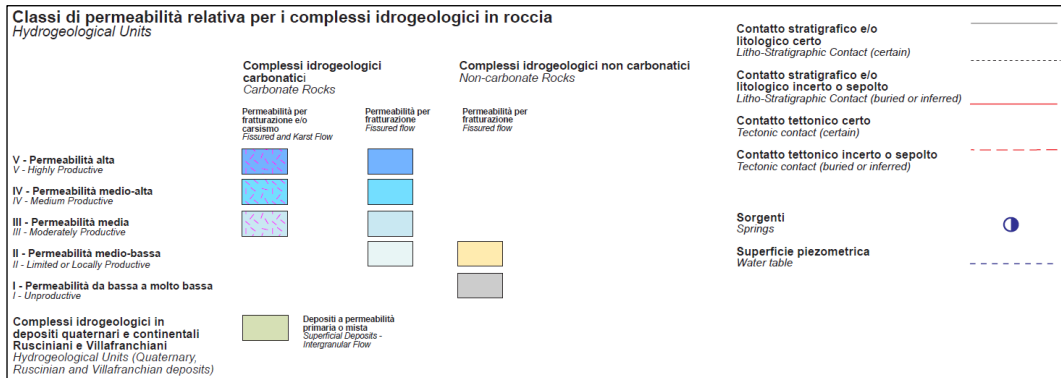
**Classi di permeabilità relativa per i complessi idrogeologici in roccia**
*Hydrogeological Units*

**Complessi idrogeologici carbonatici**
*Carbonate Rocks*

**Complessi idrogeologici non carbonatici**
*Non-carbonate Rocks*

Permeabilità per fratturazione e/o carsismo
*Fissured and Karst Flow*

Permeabilità per fratturazione
*Fissured flow*

Permeabilità per fratturazione
*Fissured flow*

**V - Permeabilità alta**
*V - Highly Productive*

**IV - Permeabilità medio-alta**
*IV - Medium Productive*

**III - Permeabilità media**
*III - Moderately Productive*

**II - Permeabilità medio-bassa**
*II - Limited or Locally Productive*

**I - Permeabilità da bassa a molto bassa**
*I - Unproductive*

**Complessi idrogeologici in depositi quaternari e continentali Rusciniani e Villafranchiani**
*Hydrogeological Units (Quaternary, Ruscinian and Villafranchian deposits)*

Depositi a permeabilità primaria o mista
*Superficial Deposits - Intergranular Flow*

**Contatto stratigrafico e/o litologico certo**
*Litho-Stratigraphic Contact (certain)*

**Contatto stratigrafico e/o litologico incerto o sepolto**
*Litho-Stratigraphic Contact (buried or inferred)*

**Contatto tettonico certo**
*Tectonic contact (certain)*

**Contatto tettonico incerto o sepolto**
*Tectonic contact (buried or inferred)*

**Sorgenti**
*Springs*

**Superficie piezometrica**
*Water table*